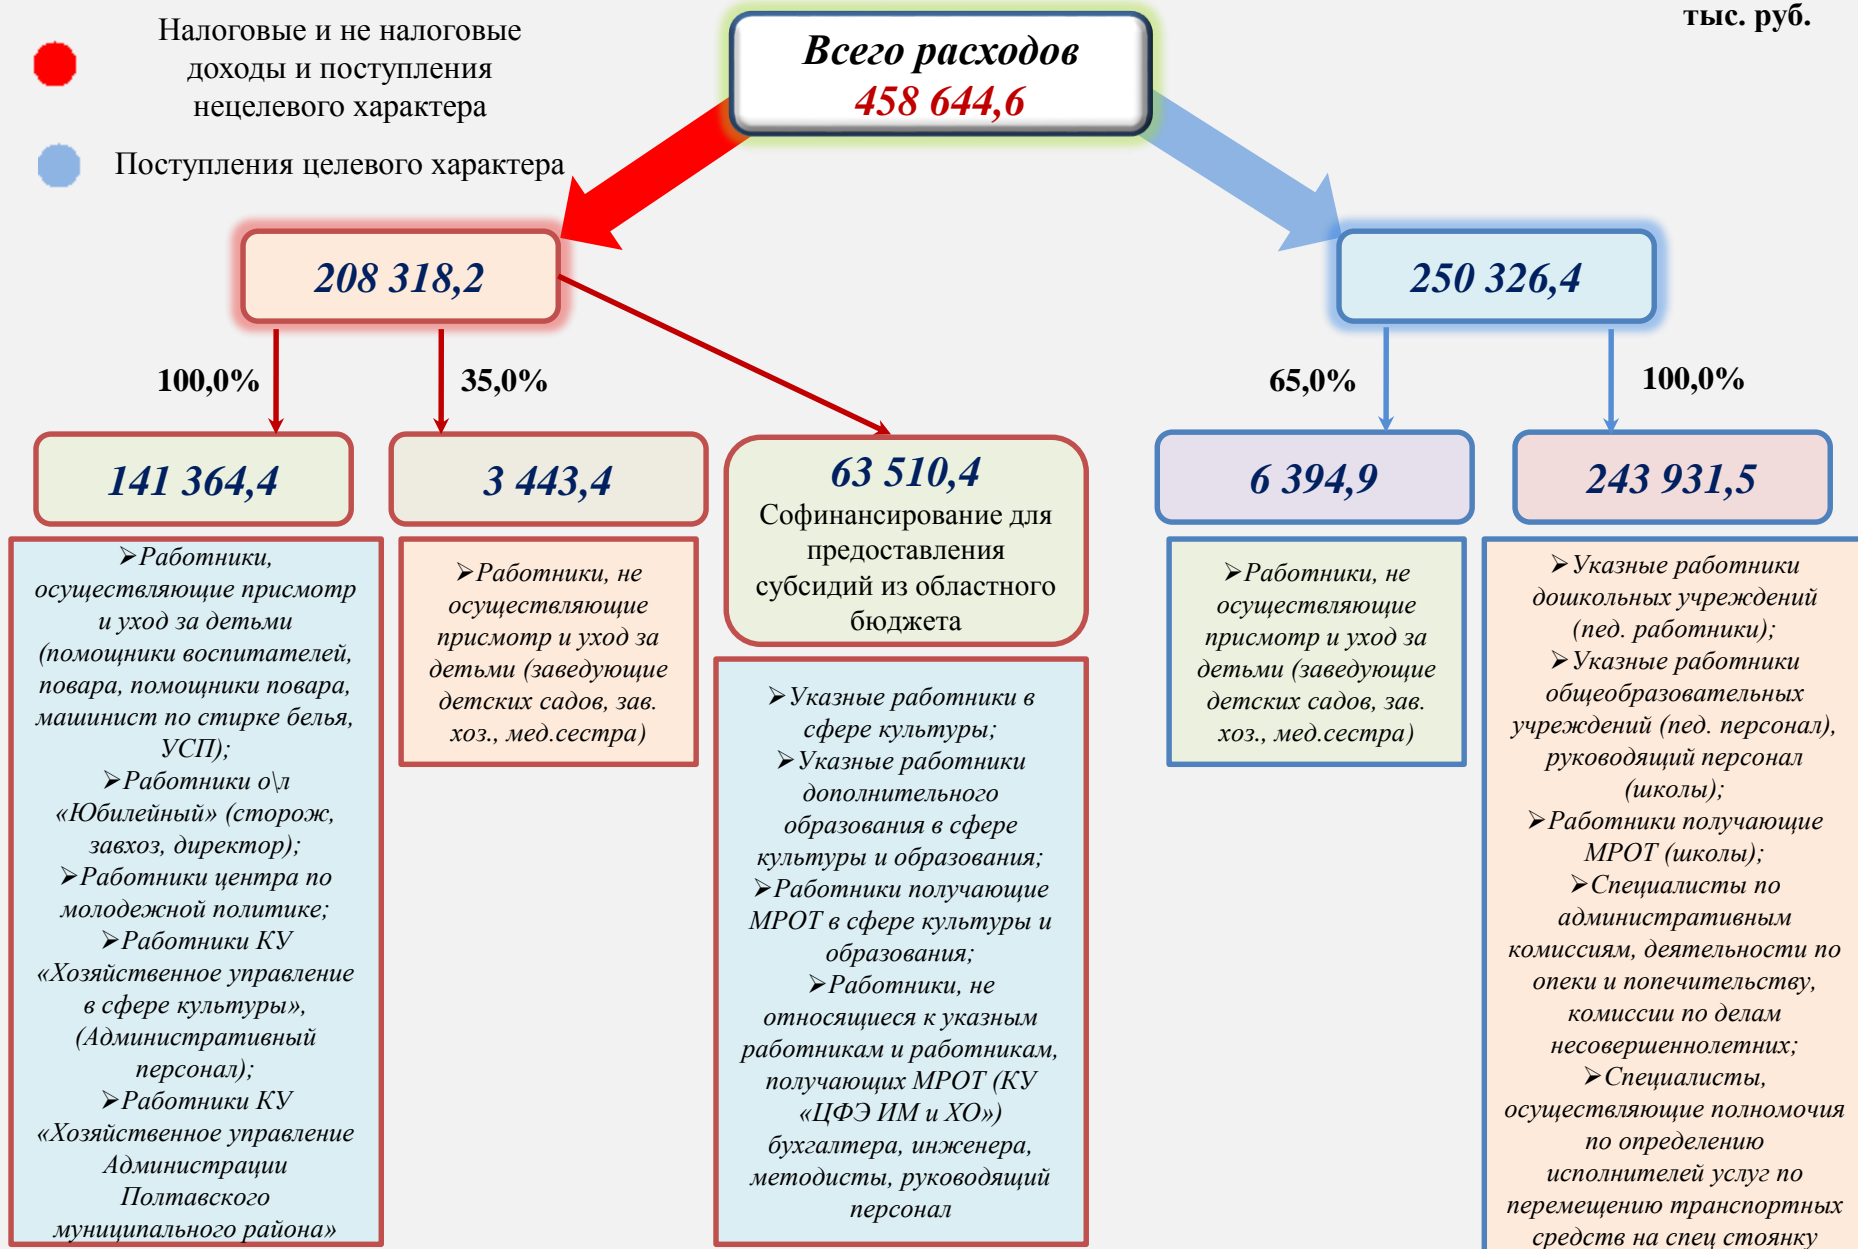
Налоговые и не налоговые доходы и поступления нецелевого характера

Поступления целевого характера

Всего расходов
458 644,6

тыс. руб.

208 318,2

250 326,4

100,0%

35,0%

65,0%

100,0%

141 364,4

3 443,4

63 510,4
Софинансирование для предоставления субсидий из областного бюджета

6 394,9

243 931,5

➢Работники, осуществляющие присмотр и уход за детьми (помощники воспитателей, повара, помощники повара, машинист по стирке белья, УСП);
➢Работники о\л «Юбилейный» (сторож, завхоз, директор);
➢Работники центра по молодежной политике;
➢Работники КУ «Хозяйственное управление в сфере культуры», (Административный персонал);
➢Работники КУ «Хозяйственное управление Администрации Полтавского муниципального района»

➢Работники, не осуществляющие присмотр и уход за детьми (заведующие детских садов, зав. хоз., мед.сестра)

➢Указные работники в сфере культуры;
➢Указные работники дополнительного образования в сфере культуры и образования;
➢Работники получающие МРОТ в сфере культуры и образования;
➢Работники, не относящиеся к указным работникам и работникам, получающих МРОТ (КУ «ЦФЭ ИМ и ХО») бухгалтера, инженера, методисты, руководящий персонал

➢Работники, не осуществляющие присмотр и уход за детьми (заведующие детских садов, зав. хоз., мед.сестра)

➢Указные работники дошкольных учреждений (пед. работники);
➢Указные работники общеобразовательных учреждений (пед. персонал), руководящий персонал (школы);
➢Работники получающие МРОТ (школы);
➢Специалисты по административным комиссиям, деятельности по опеки и попечительству, комиссии по делам несовершеннолетних;
➢Специалисты, осуществляющие полномочия по определению исполнителей услуг по перемещению транспортных средств на спец стоянку